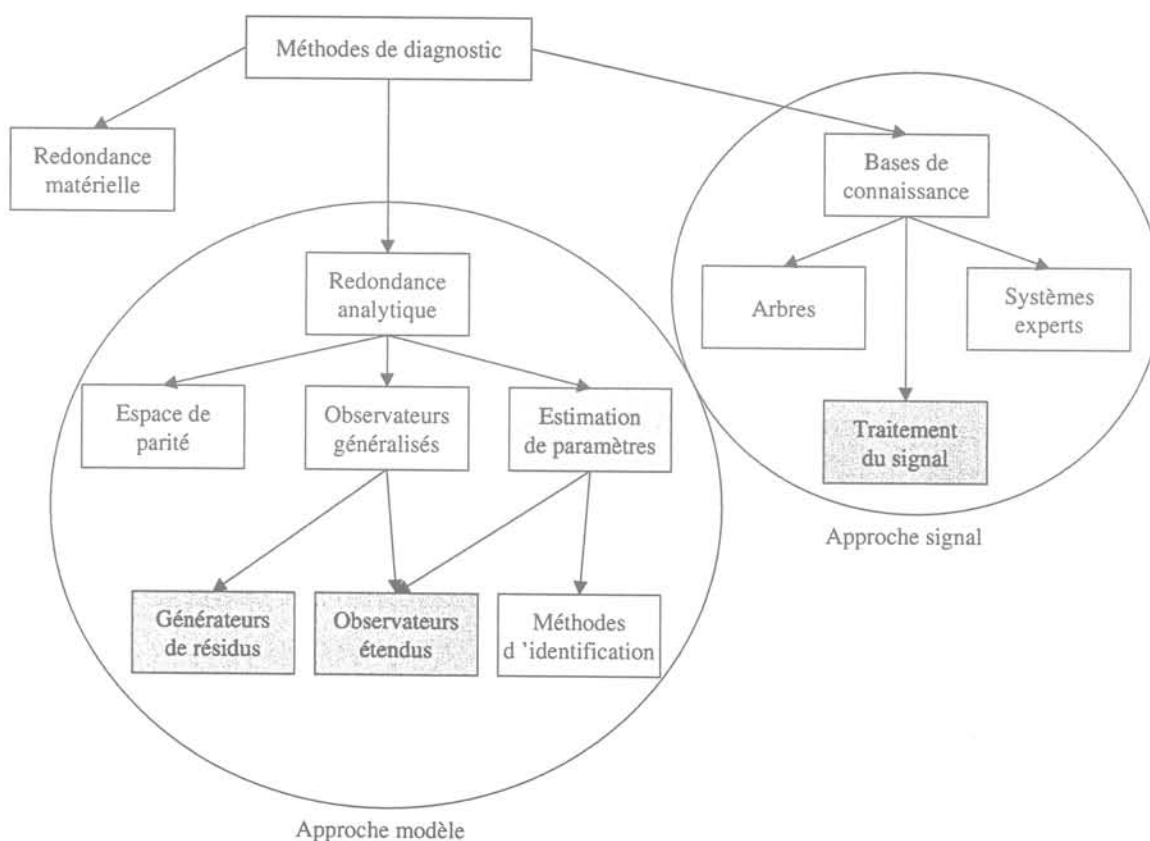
Méthodes de diagnostic

Redondance matérielle

Bases de connaissance

Arbres

Systèmes experts

Traitement du signal

Approche signal

Redondance analytique

Espace de parité

Observateurs généralisés

Estimation de paramètres

Générateurs de résidus

Observateurs étendus

Méthodes d 'identification

Approche modèle